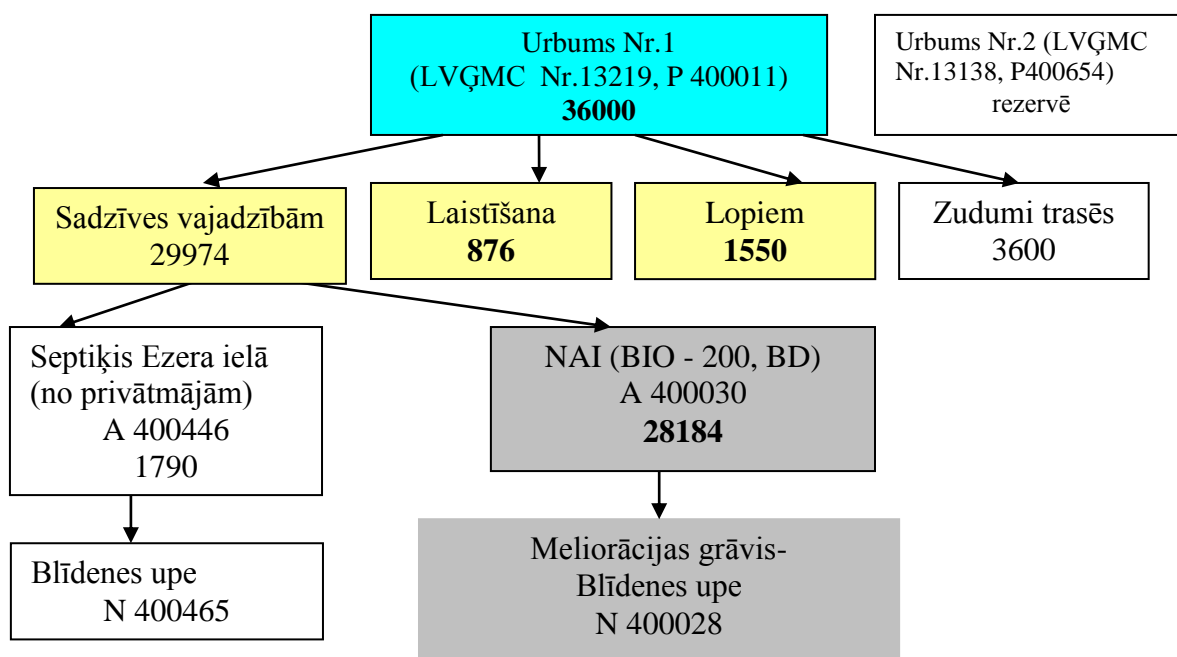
Urbums Nr.1
(LVĢMC Nr.13219, P 400011)
**36000**

Urbums Nr.2 (LVĢMC Nr.13138, P400654)
rezervē

Sadzīves vajadzībām
29974

Laistīšana
**876**

Lopiem
**1550**

Zudumi trasēs
3600

Septiķis Ezera ielā
(no privātmājām)
A 400446
1790

NAI (BIO - 200, BD)
A 400030
**28184**

Blīdenes upe
N 400465

Meliorācijas grāvis-
Blīdenes upe
N 400028